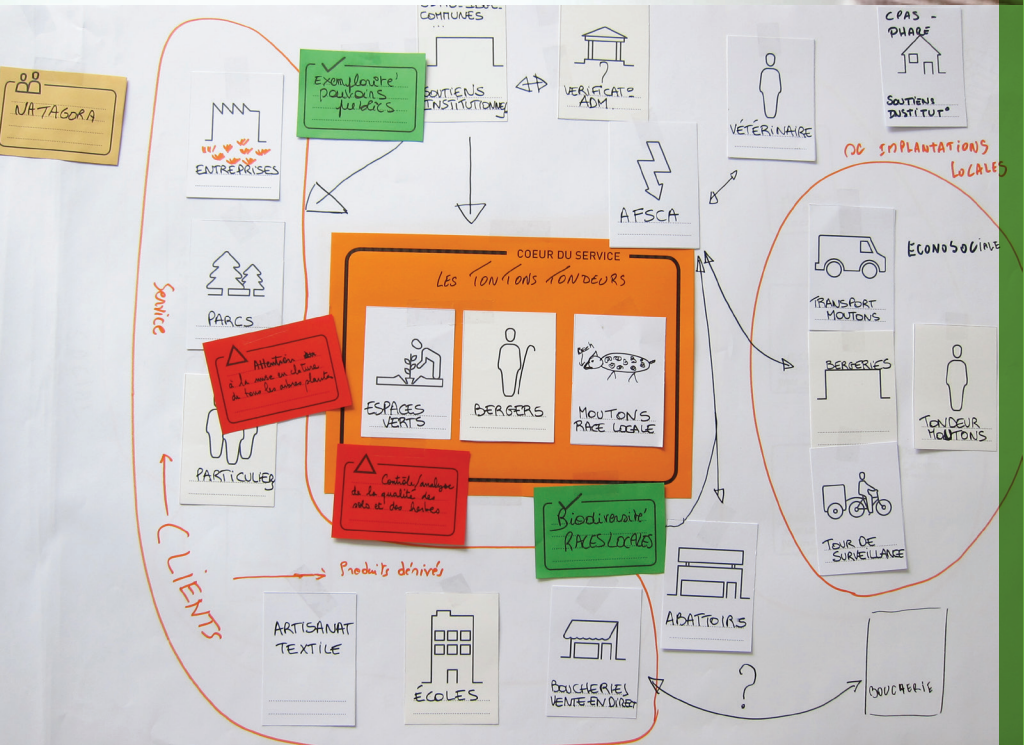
COMMUNES

NATAGORA

Exemplarité pouvoirs publics

SOUTIENS INSTITUTIONNEL

VERIFICAT° ADM.

CPAS - PHARE

SOUTIENS INSTIT°

ENTREPRISES

VÉTÉRINAIRE

DE IMPLANTATIONS LOCALES

AFSCA

ECONOSOCIALE

COEUR DU SERVICE

LES TONTONS TONDEURS

PARCS

Service

TRANSPORT MOUTONS

Attention dès à la mise en clôture de tous les arbres plantés

BERGERIES

ESPACES VERTS

BERGERS

Beeh

MOUTONS RACE LOCALE

TONDEUR MOUTONS

PARTICULIER

Contrôle/analyse de la qualité des sols et des herbes

Biodiversité RACES LOCALES

TOUR DE SURVEILLANCE

CLIENTS

Produits dérivés

ABATTOIRS

ARTISANAT TEXTILE

ÉCOLES

BOUCHERIES VENTE EN DIRECT

?

BOUCHERIE